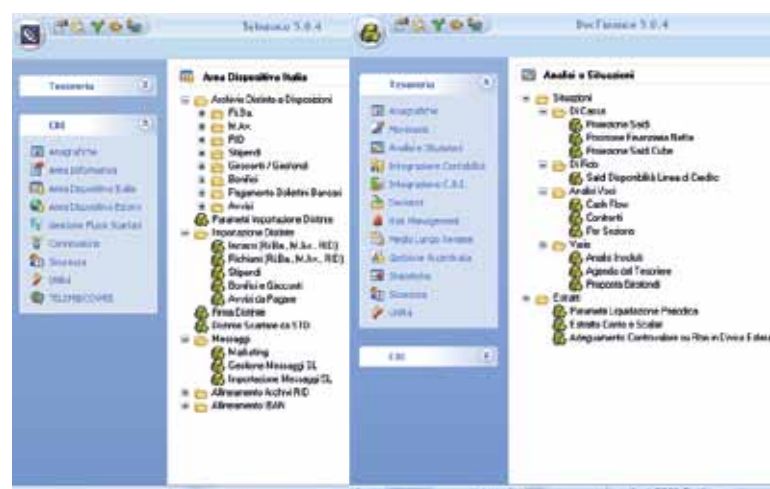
Tebanco 5.0.4

DocFinance 5.0.4

Tesoreria

CBI

Anagrafiche
Area Informativa
Area Dispositiva Italia
Area Dispositiva Estero
Gestione Flussi Scartati
Comunicazioni
Sicurezza
Utilità
TELEBECOVER

Area Dispositiva Italia

Archivio Distinte e Disposizioni
Ri.Ba.
M.Av.
RID
Stipendi
Giroconti / Gestionali
Bonifici
Pagamento Bollettini Bancari
Avvisi
Parametri Importazione Distinte
Importazione Distinte
Incassi (Ri.Ba., M.Av., RID)
Richiami (Ri.Ba., M.Av., RID)
Stipendi
Bonifici e Giroconti
Avvisi da Pagare
Firma Distinte
Distinte Scartate da STD
Messaggi
Mailbating
Gestione Messaggi SL
Importazione Messaggi SL
Allineamento Archivi RID
Allineamento IBAN

Tesoreria

Anagrafiche
Movimenti
Analisi e Situazioni
Integrazione Contabile
Integrazione C.B.I.
Derivati
Risk Management
Medio Lungo Termine
Gestione Accentrata
Stampa
Sicurezza
Utilità

CBI

Analisi e Situazioni

Situazioni
Di Cassa
Posizione Saldi
Posizione Finanziaria Netta
Posizione Saldi Cube
Di Fido
Saldi Disponibilità Linea di Credito
Analisi Voci
Cash Flow
Controlli
Per Sezione
Varie
Analisi Insoluti
Agenda del Tesoriere
Proposta Dividendi
Estratti
Parametri Liquidazione Periodica
Estratto Conto e Scalare
Adeguamento Controvalore su Rbe in Divisa Estera